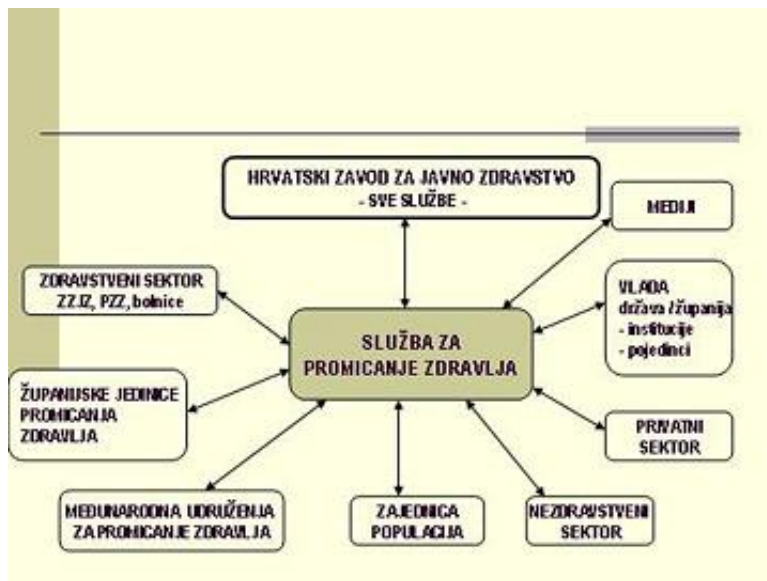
HRVATSKI ZAVOD ZA JAVNO ZDRAVSTVO
- SVE SLUŽBE -

MEDIJI

ZDRAVSTVENI SEKTOR
ZZJZ, PZZ, bolnice

VLADA
država /županija
- institucije
- pojedinci

SLUŽBA ZA
PROMICANJE ZDRAVLJA

ŽUPANIJSKE JEDINICE
PROMICANJA
ZDRAVLJA

PRIVATNI
SEKTOR

MEĐUNARODNA UDRUŽENJA
ZA PROMICANJE ZDRAVLJA

ZAJEDNICA
POPULACIJA

NEZDRAVSTVENI
SEKTOR